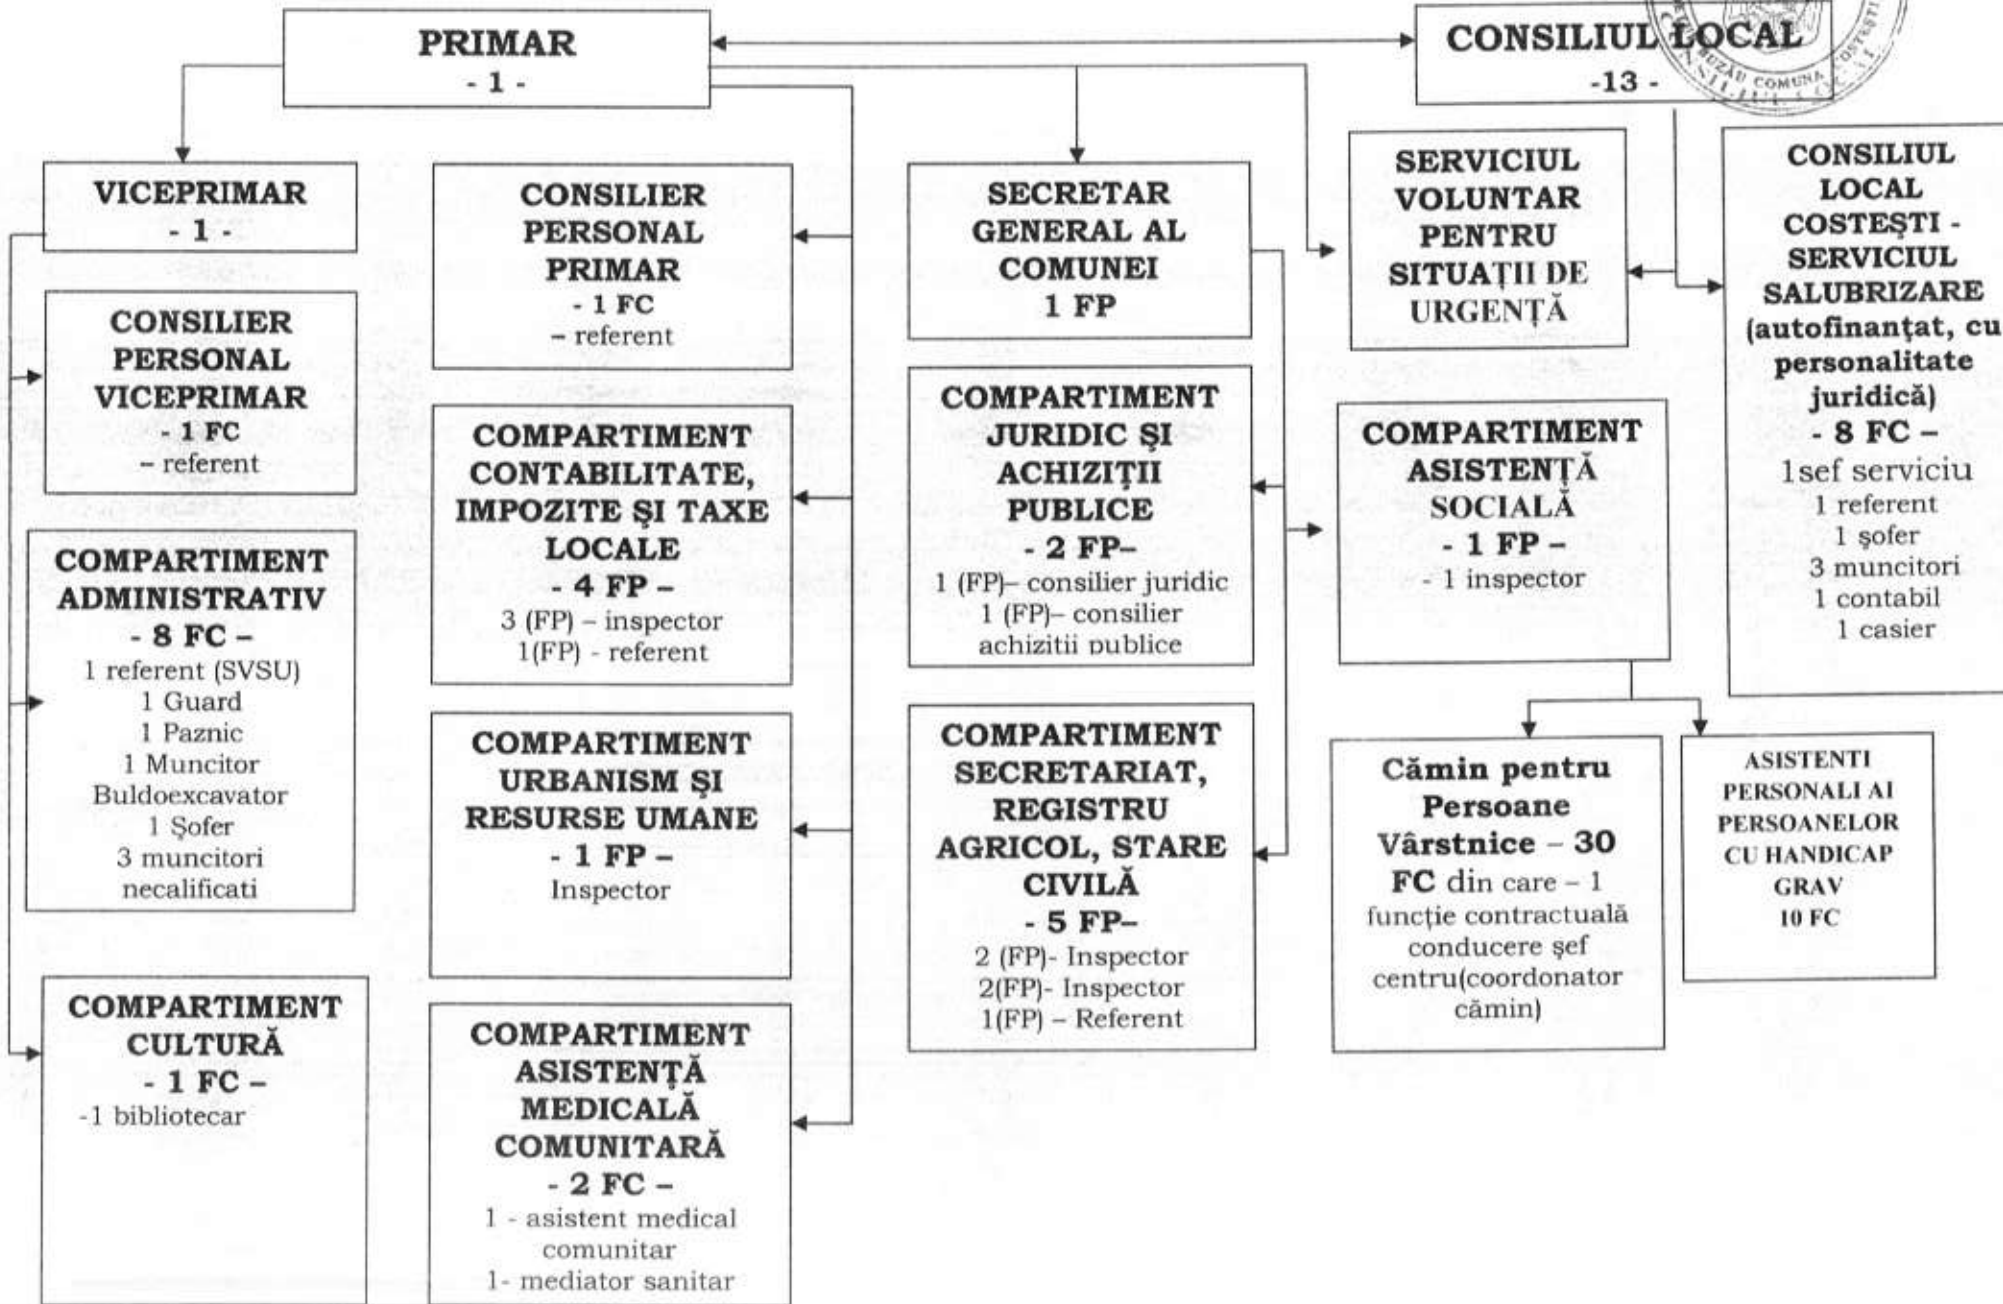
PRIMAR
- 1 -

CONSILIUL LOCAL
-13 -

BUZĂU COMUNA COSTEȘTI CONSILIUL LOCAL

VICEPRIMAR
- 1 -

CONSILIER PERSONAL PRIMAR
- 1 FC
– referent

SECRETAR GENERAL AL COMUNEI
1 FP

SERVICIUL VOLUNTAR PENTRU SITUAȚII DE URGENȚĂ

CONSILIUL LOCAL COSTEȘTI - SERVICIUL SALUBRIZARE (autofinanțat, cu personalitate juridică)
- 8 FC –
1sef serviciu
1 referent
1 șofer
3 muncitori
1 contabil
1 casier

CONSILIER PERSONAL VICEPRIMAR
- 1 FC
– referent

COMPARTIMENT CONTABILITATE, IMPOZITE ŞI TAXE LOCALE
- 4 FP –
3 (FP) – inspector
1(FP) - referent

COMPARTIMENT JURIDIC ŞI ACHIZIȚII PUBLICE
- 2 FP–
1 (FP)– consilier juridic
1 (FP)– consilier achizitii publice

COMPARTIMENT ASISTENȚĂ SOCIALĂ
- 1 FP –
- 1 inspector

COMPARTIMENT ADMINISTRATIV
- 8 FC –
1 referent (SVSU)
1 Guard
1 Paznic
1 Muncitor Buldoexcavator
1 Şofer
3 muncitori necalificati

COMPARTIMENT URBANISM ŞI RESURSE UMANE
- 1 FP –
Inspector

COMPARTIMENT SECRETARIAT, REGISTRU AGRICOL, STARE CIVILĂ
- 5 FP–
2 (FP)- Inspector
2(FP)- Inspector
1(FP) – Referent

Cămin pentru Persoane Vârstnice – 30 FC din care – 1 funcție contractuală conducere şef centru(coordonator cămin)

ASISTENTI PERSONALI AI PERSOANELOR CU HANDICAP GRAV
10 FC

COMPARTIMENT CULTURĂ
- 1 FC –
-1 bibliotecar

COMPARTIMENT ASISTENȚĂ MEDICALĂ COMUNITARĂ
- 2 FC –
1 - asistent medical comunitar
1- mediator sanitar